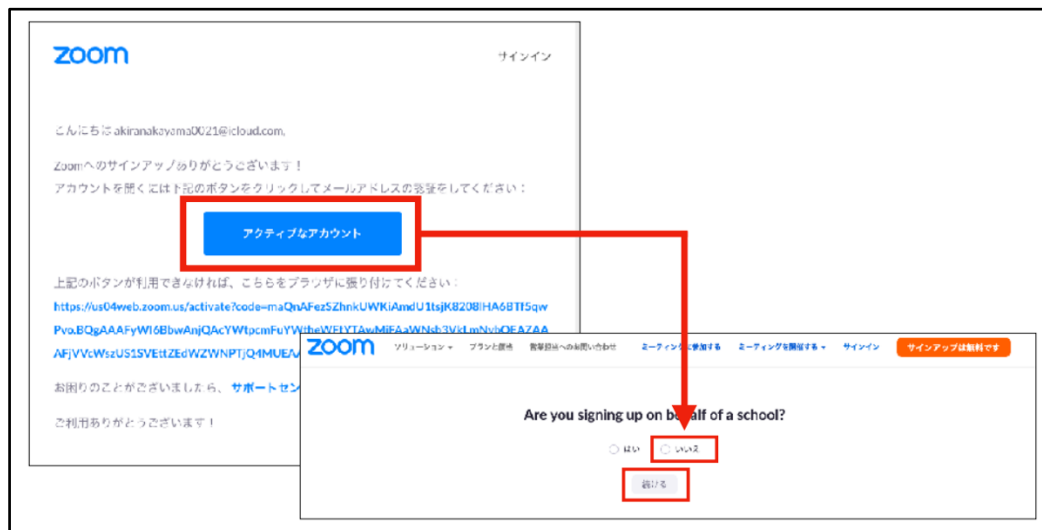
zoom

サインイン

こんにちは akiranakayama0021@icloud.com,

Zoomへのサインアップありがとうございます！
アカウントを開くには下記のボタンをクリックしてメールアドレスの承認をしてください：

アクティブなアカウント

上記のボタンが利用できなければ、こちらをブラウザに張り付けてください：

https://us04web.zoom.us/activate?code=maQnAFezSZhnkUWKiAmdU1tsjK8208IHA6BTf5qwPvo.BQgAAAFyWl6BbwAnjQAcYWtpcmFuYWtheWFtYTAwMjFAaWNsb3VkLmNvbQEAZAAAFjVVcWszUS1SVEttZEdWZWNPTjQ4MUE/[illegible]

お困りのことがございましたら、サポートセン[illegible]

ご利用ありがとうございます！

zoom ソリューション プランと価格 営業担当へのお問い合わせ ミーティングに参加する ミーティングを開催する サインイン サインアップは無料です

Are you signing up on behalf of a school?

はい いいえ

続ける